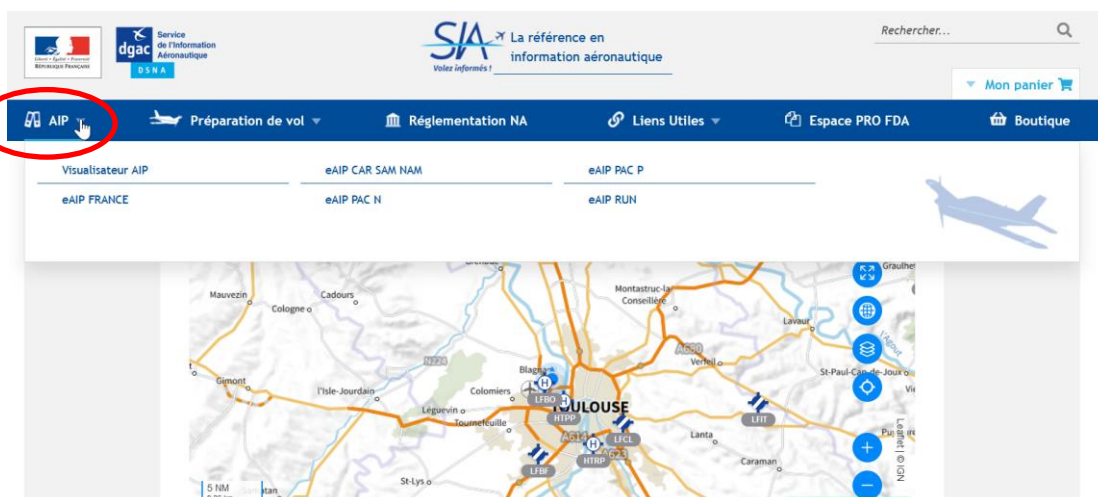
Liberté • Égalité • Fraternité
RÉPUBLIQUE FRANÇAISE

dgac
Service de l'Information Aéronautique
DSNA

SIA
Volez informés !
La référence en information aéronautique

Rechercher...

Mon panier

AIP
Préparation de vol
Réglementation NA
Liens Utiles
Espace PRO FDA
Boutique

Visualisateur AIP
eAIP CAR SAM NAM
eAIP PAC P
eAIP FRANCE
eAIP PAC N
eAIP RUN

Graulhet
Mauvezin
Cadours
Montastruc-la-Conseillère
Cologne
Lavaur
N224
A680
Verfeil
Blagnac
St-Paul-Cap-de-Joux
Gimont
L'Isle-Jourdain
Colomiers
LFBO
HTPP
TOULOUSE
Léguevin
Tournefeuille
LFIT
A64
LFCL
Lanta
HTRP
A623
Caraman
LFBF
St-Lys
5 NM
Leaflet | © IGN